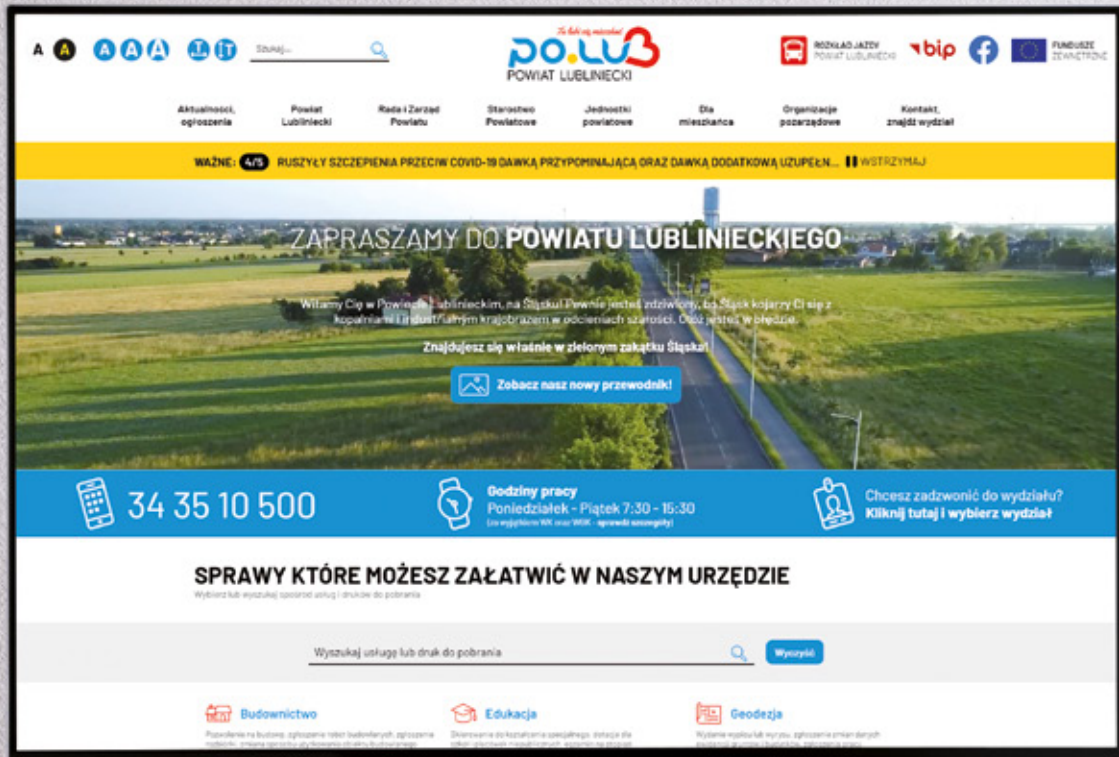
A A A A A

Szukaj...

Tu lubi się mieszkać
PO.LUB
POWIAT LUBLINIECKI

ROZKŁAD JAZDY POWIAT LUBLINIECKI
bip
FUNDUSZE ZEWNĘTRZNE

Aktualności, ogłoszenia
Powiat Lubliniecki
Rada i Zarząd Powiatu
Starostwo Powiatowe
Jednostki powiatowe
Dla mieszkańca
Organizacje pozarządowe
Kontakt, znajdź wydział

WAŻNE: 4/5 RUSZYŁY SZCZEPIENIA PRZECIW COVID-19 DAWKĄ PRZYPOMINAJĄCĄ ORAZ DAWKĄ DODATKOWĄ UZUPEŁN... WSTRZYMAJ

ZAPRASZAMY DO POWIATU LUBLINIECKIEGO

Witamy Cię w Powiecie Lublinieckim, na Śląsku! Pewnie jesteś zdziwiony, bo Śląsk kojarzy Ci się z kopalniami i industrialnym krajobrazem w odcieniach szarości. Otóż jesteś w błędzie.

Znajdujesz się właśnie w zielonym zakątku Śląska!

Zobacz nasz nowy przewodnik!

34 35 10 500

Godziny pracy
Poniedziałek - Piątek 7:30 - 15:30
(za wyjątkiem WK oraz WOK - sprawdź szczegóły)

Chcesz zadzwonić do wydziału?
Kliknij tutaj i wybierz wydział

SPRAWY KTÓRE MOŻESZ ZAŁATWIĆ W NASZYM URZĘDZIE
Wybierz lub wyszukaj spośród usług i druków do pobrania

Wyszukaj usługę lub druk do pobrania
Wyszukaj

Budownictwo
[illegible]

Edukacja
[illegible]

Geodezja
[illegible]